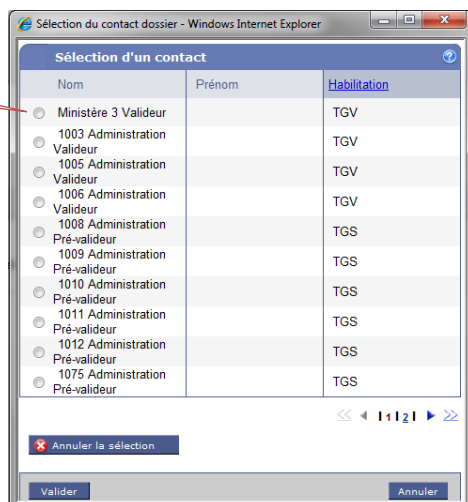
Sélection du contact dossier - Windows Internet Explorer

Sélection d'un contact

| Nom | Prénom | Habilitation |
|---|---|---|
| Ministère 3 Valideur | | TGV |
| 1003 Administration Valideur | | TGV |
| 1005 Administration Valideur | | TGV |
| 1006 Administration Valideur | | TGV |
| 1008 Administration Pré-valideur | | TGS |
| 1009 Administration Pré-valideur | | TGS |
| 1010 Administration Pré-valideur | | TGS |
| 1011 Administration Pré-valideur | | TGS |
| 1012 Administration Pré-valideur | | TGS |
| 1075 Administration Pré-valideur | | TGS |

1 | 2 |

Annuler la sélection

Valider

Annuler